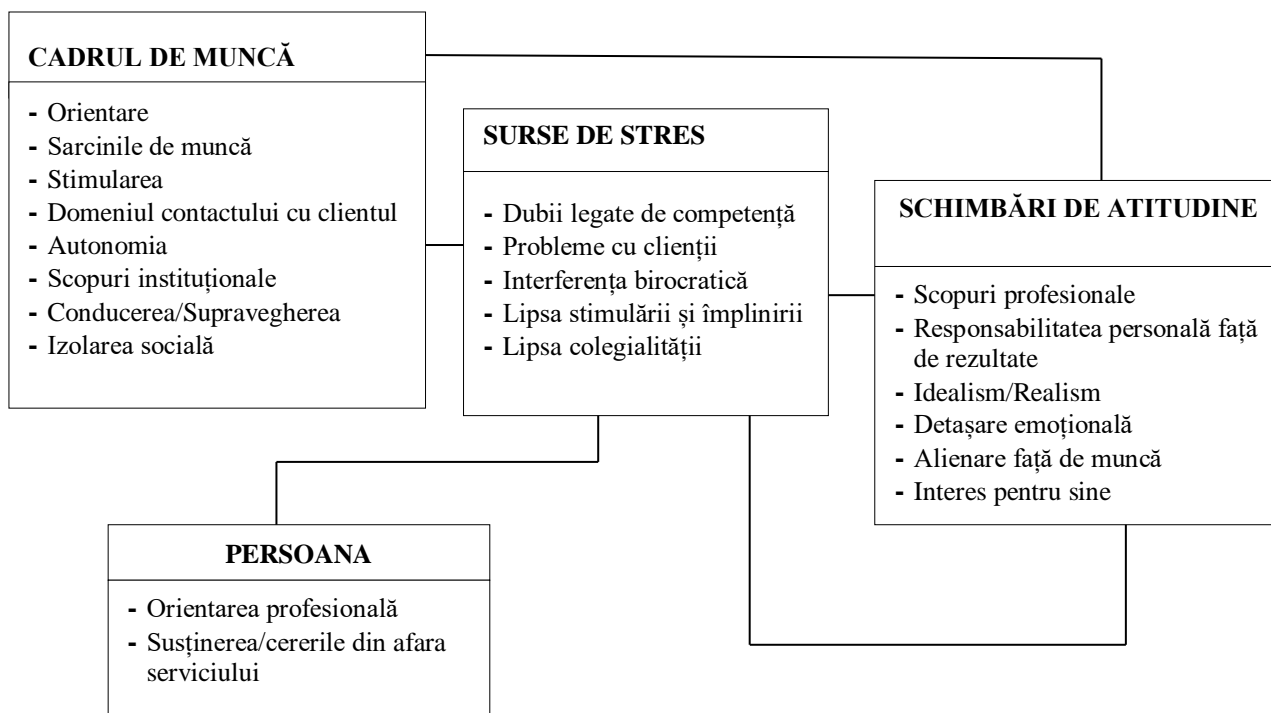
CADRUL DE MUNCĂ

- Orientare
- Sarcinile de muncă
- Stimularea
- Domeniul contactului cu clientul
- Autonomia
- Scopuri instituționale
- Conducerea/Supravegherea
- Izolarea socială

SURSE DE STRES

- Dubii legate de competență
- Probleme cu clienții
- Interferența birocratică
- Lipsa stimulării și împlinirii
- Lipsa colegialității

SCHIMBĂRI DE ATITUDINE

- Scopuri profesionale
- Responsabilitatea personală față de rezultate
- Idealism/Realism
- Detașare emoțională
- Alienare față de muncă
- Interes pentru sine

PERSOANA

- Orientarea profesională
- Susținerea/cererile din afara serviciului